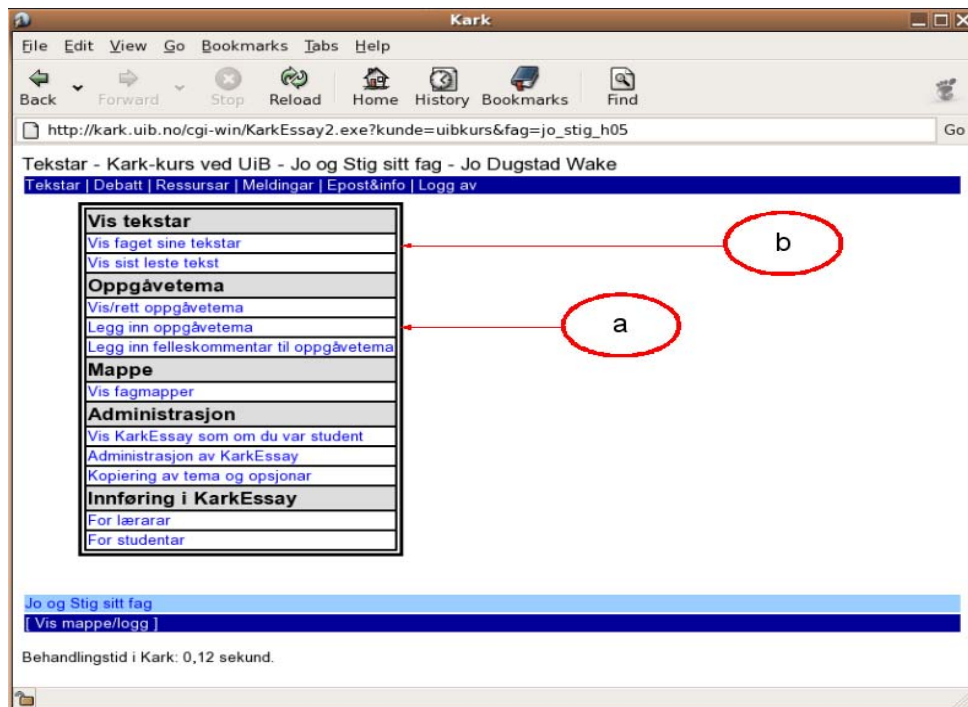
Kark

File Edit View Go Bookmarks Tabs Help

Back Forward Stop Reload Home History Bookmarks Find

http://kark.uib.no/cgi-win/KarkEssay2.exe?kunde=uibkurs&fag=jo_stig_h05

Go

Tekstar - Kark-kurs ved UiB - Jo og Stig sitt fag - Jo Dugstad Wake

Tekstar | Debatt | Ressursar | Meldingar | Epost&info | Logg av

| Vis tekstar |
|---|
| Vis faget sine tekstar |
| Vis sist leste tekst |
| Oppgåvetema |
| Vis/rett oppgåvetema |
| Legg inn oppgåvetema |
| Legg inn felleskommentar til oppgåvetema |
| Mappe |
| Vis fagmapper |
| Administrasjon |
| Vis KarkEssay som om du var student |
| Administrasjon av KarkEssay |
| Kopiering av tema og opsjonar |
| Innføring i KarkEssay |
| For lærarar |
| For studentar |

b

a

Jo og Stig sitt fag

[ Vis mappe/logg ]

Behandlingstid i Kark: 0,12 sekund.